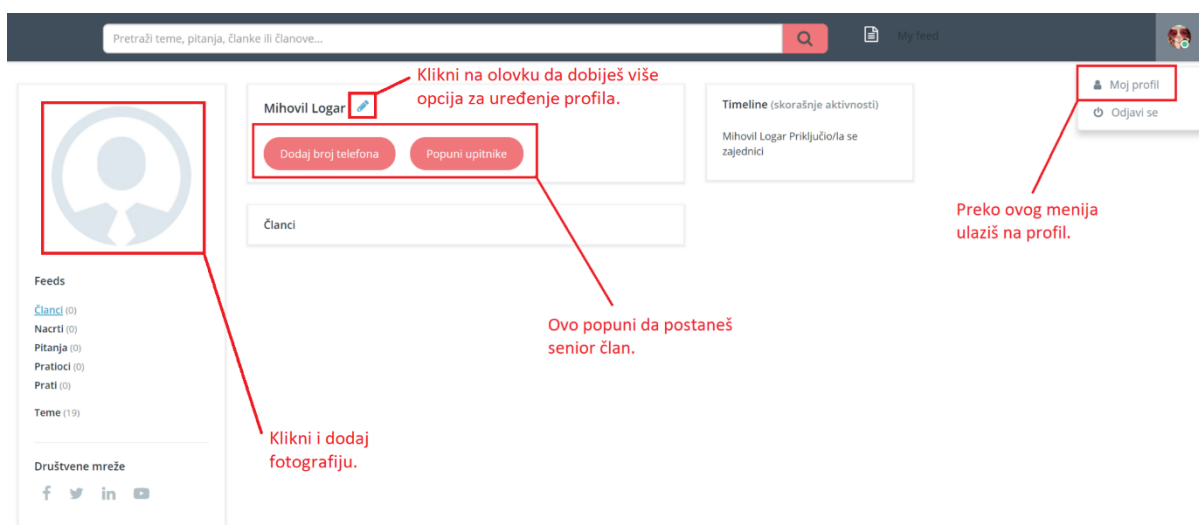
Pretraži teme, pitanja, članke ili članove...

My feed

Moj profil
Odjavi se

Klikni na olovku da dobiješ više opcija za uređenje profila.

Mihovil Logar

Dodaj broj telefona
Popuni upitnike

Timeline (skorašnje aktivnosti)

Mihovil Logar Priključio/la se zajednici

Preko ovog menija ulaziš na profil.

Članci

Ovo popuni da postaneš senior član.

Feeds

Članci (0)
Nacrti (0)
Pitanja (0)
Pratioci (0)
Prati (0)

Teme (19)

Društvene mreže

Klikni i dodaj fotografiju.